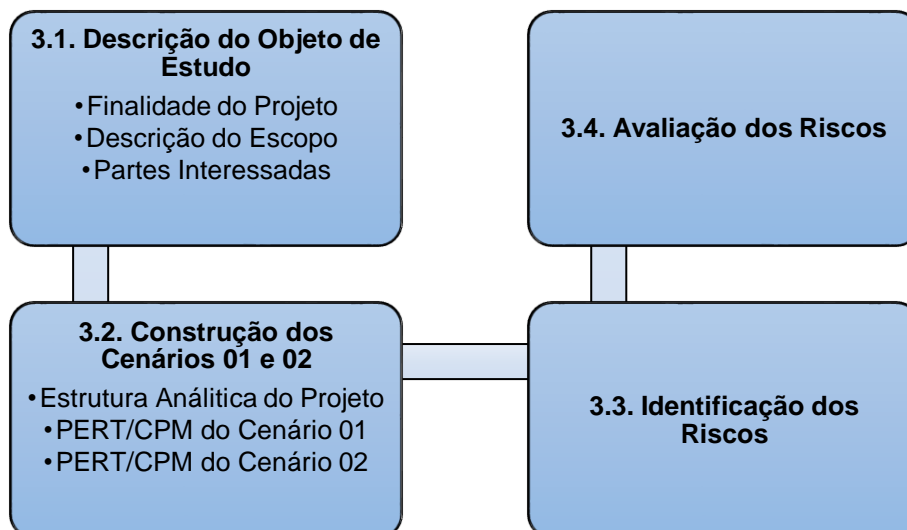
3.1. Descrição do Objeto de Estudo
•Finalidade do Projeto
•Descrição do Escopo
•Partes Interessadas

3.4. Avaliação dos Riscos

3.2. Construção dos Cenários 01 e 02
•Estrutura Análitica do Projeto
•PERT/CPM do Cenário 01
•PERT/CPM do Cenário 02

3.3. Identificação dos Riscos